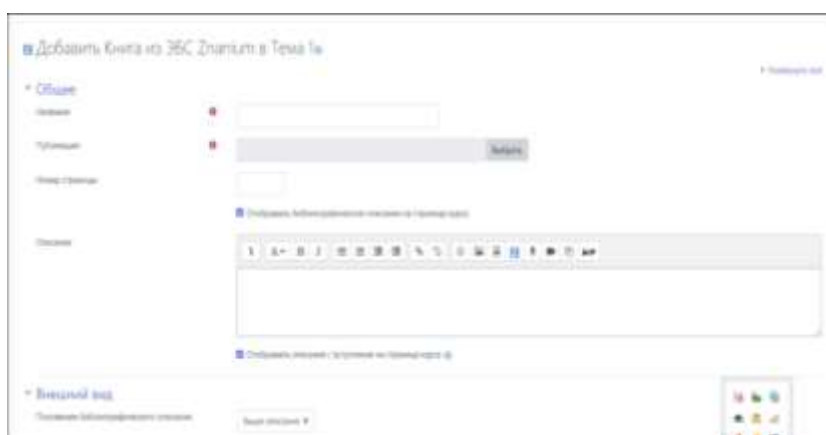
Добавить Книга из ЭБС Znanium в Тема 1

▸ Развернуть всё

▾ Общее

Название

Публикация

Выбрать

Номер страницы

Отображать библиографическое описание на странице курса

Описание

Отображать описание / вступление на странице курса

▾ Внешний вид

Положение библиографического описания

Выше описания